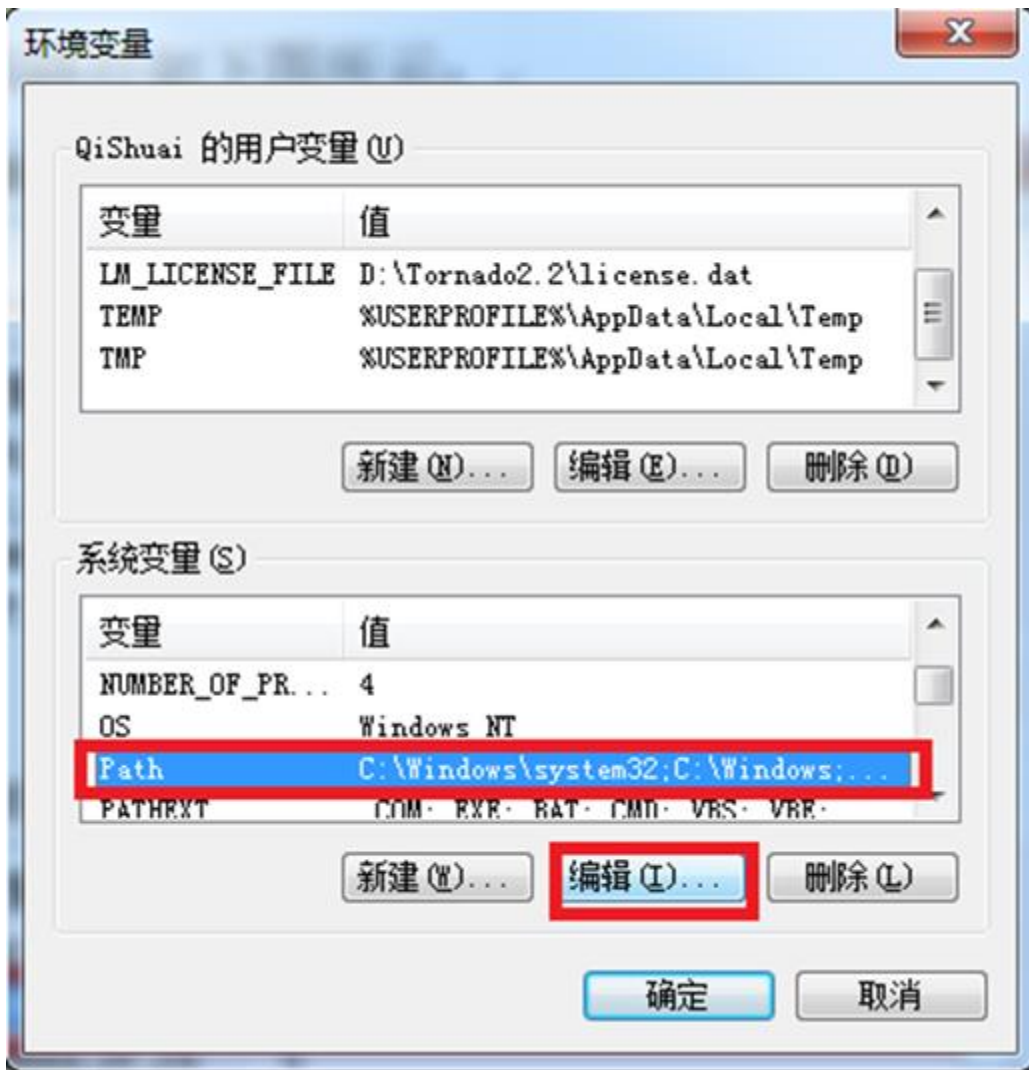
环境变量

X

QiShuai 的用户变量(U)

| 变量 | 值 |
|---|---|
| LM_LICENSE_FILE | D:\Tornado2.2\license.dat |
| TEMP | %USERPROFILE%\AppData\Local\Temp |
| TMP | %USERPROFILE%\AppData\Local\Temp |

新建(N)... 编辑(E)... 删除(D)

系统变量(S)

| 变量 | 值 |
|---|---|
| NUMBER_OF_PR... | 4 |
| OS | Windows_NT |
| Path | C:\Windows\system32;C:\Windows;... |
| PATHEXT | .COM;.EXE;.BAT;.CMD;.VBS;.VBE; |

新建(W)... 编辑(I)... 删除(L)

确定 取消